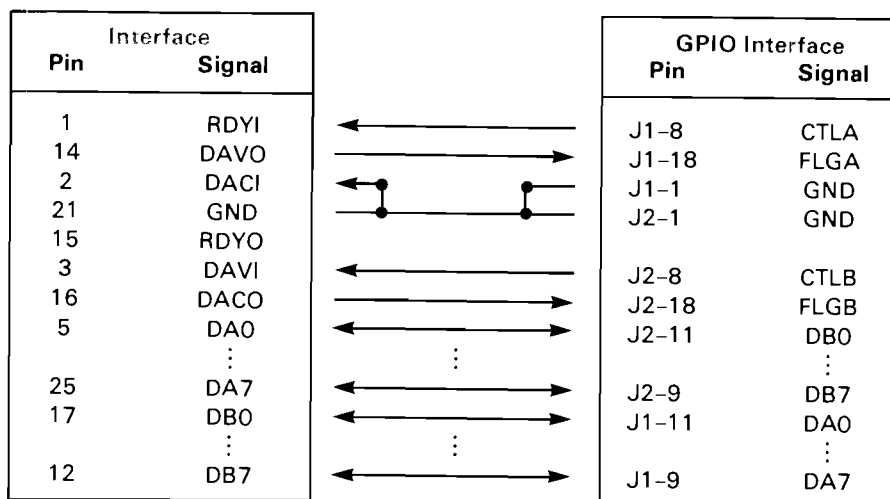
| Interface Pin | Signal |
|---|---|
| 1 | RDYI |
| 14 | DAVO |
| 2 | DACI |
| 21 | GND |
| 15 | RDYO |
| 3 | DAVI |
| 16 | DACO |
| 5 | DA0 |
| | ⋮ |
| 25 | DA7 |
| 17 | DB0 |
| | ⋮ |
| 12 | DB7 |

⋮

⋮

| GPIO Interface Pin | Signal |
|---|---|
| J1–8 | CTLA |
| J1–18 | FLGA |
| J1–1 | GND |
| J2–1 | GND |
| J2–8 | CTLB |
| J2–18 | FLGB |
| J2–11 | DB0 |
| | ⋮ |
| J2–9 | DB7 |
| J1–11 | DA0 |
| | ⋮ |
| J1–9 | DA7 |